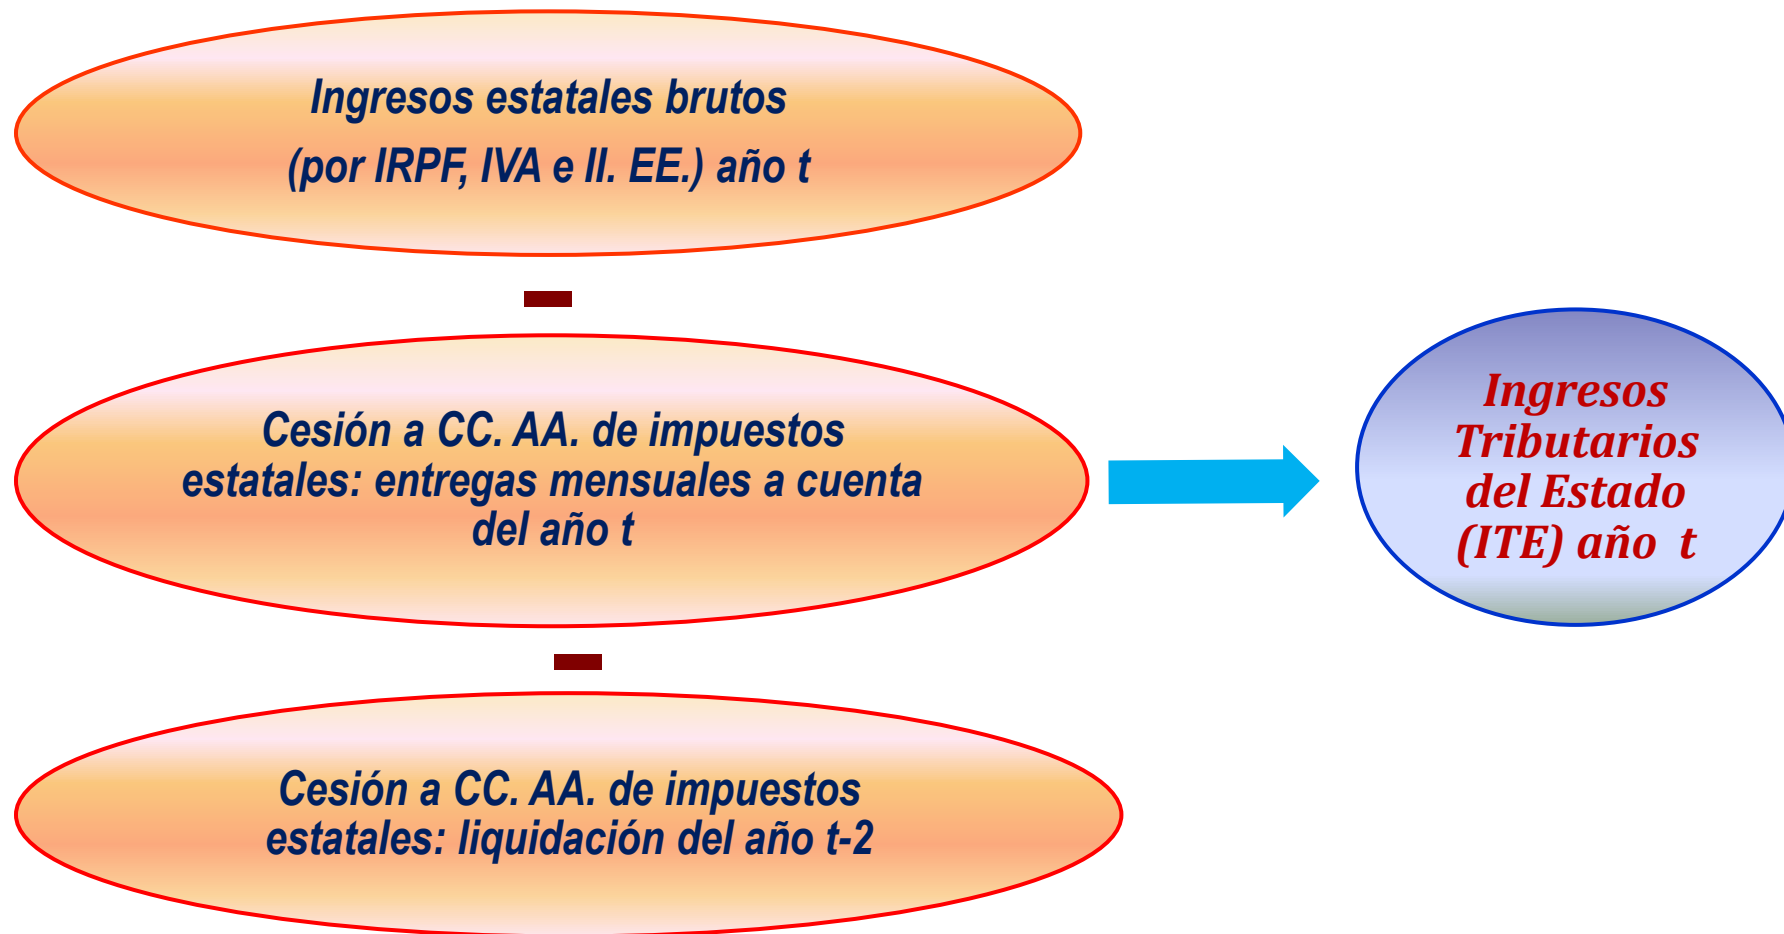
Ingresos estatales brutos
(por IRPF, IVA e II. EE.) año t

–

Cesión a CC. AA. de impuestos estatales: entregas mensuales a cuenta del año t

–

Cesión a CC. AA. de impuestos estatales: liquidación del año t-2

Ingresos Tributarios del Estado (ITE) año t